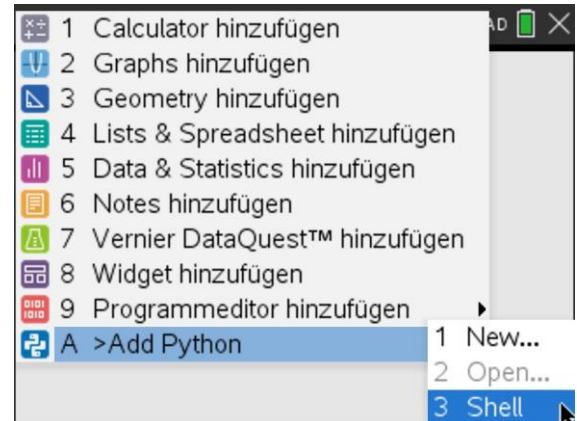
1 Calculator hinzufügen
2 Graphs hinzufügen
3 Geometry hinzufügen
4 Lists & Spreadsheet hinzufügen
5 Data & Statistics hinzufügen
6 Notes hinzufügen
7 Vernier DataQuest™ hinzufügen
8 Widget hinzufügen
9 Programmeditor hinzufügen
A >Add Python

1 New...
2 Open...
3 Shell

AD